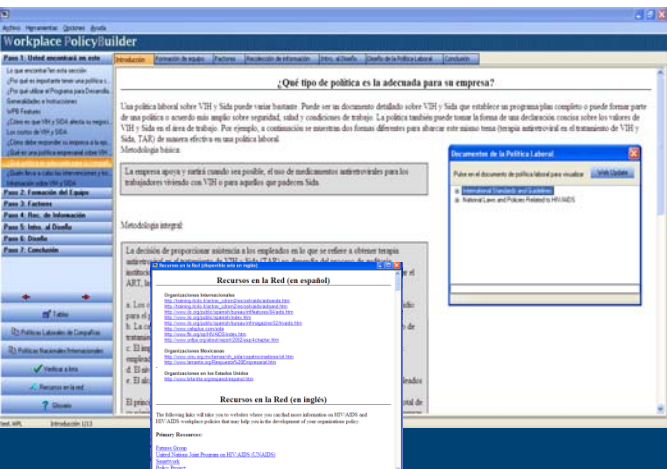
Archivo Herramientas Opciones Ayuda

Workplace PolicyBuilder

Paso 1: Usted encontrará en este

Lo que encontrará en esta sección
¿Por qué es importante tener una política s...
¿Por qué utilizar el Programa para Desarrolla...
Generalidades e Instrucciones
WPB Features
¿Cómo es que VIH y SIDA afecta su negoci...
Los costos de VIH y SIDA
¿Cómo debe responder su empresa a la epi...
¿Qué es una política empresarial sobre VIH...
¿Qué tipo de política es la adecuada para su empresa?
¿Quién lleva a cabo las intervenciones y los...
Información sobre VIH y SIDA

Paso 2: Formación del Equipo
Paso 3: Factores
Paso 4: Rec. de Información
Paso 5: Intro. al Diseño
Paso 6: Diseño
Paso 7: Conclusión

Tablas
Políticas Laborales de Compañías
Políticas Nacionales/Internacionales
Verifique a lista
Recursos en la red
Glosario

Introducción | Formación de equipo | Factores | Recolección de información | Intro. al Diseño | Diseño de la Política Laboral | Conclusión

¿Qué tipo de política es la adecuada para su empresa?

Una política laboral sobre VIH y Sida puede variar bastante. Puede ser un documento detallado sobre VIH y Sida que establece un programa pleno completo o puede formar parte de una política o acuerdo más amplio sobre seguridad, salud y condiciones de trabajo. La política también puede tomar la forma de una declaración concisa sobre los valores de VIH y Sida en el área de trabajo. Por ejemplo, a continuación se muestran dos formas diferentes para abarcar este mismo tema (terapia antirretroviral en el tratamiento de VIH y Sida, TAR) de manera efectiva en una política laboral.
Metodología básica:

La empresa apoya y surtirá cuando sea posible, el uso de medicamentos antirretrovirales para los trabajadores viviendo con VIH o para aquellos que padecen Sida.

Metodología integral:

La decisión de proporcionar asistencia a los empleados en lo que se refiere a obtener terapia antirretroviral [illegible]

Documentos de la Política Laboral

Pulse en el documento de política laboral para visualizar    Web Update...

International Standards and Guidelines
National Laws and Policies Related to HIV/AIDS

Recursos en la Red (disponible solo en inglés)

Recursos en la Red (en español)

Organizaciones Internacionales

Organizaciones Mexicanas

Organizaciones en los Estados Unidos

Recursos en la Red (en inglés)

The following links will take you to websites where you can find more information on HIV/AIDS and HIV/AIDS workplace policies that may help you in the development of your organizations policy.

Primary Resources:

Futures Group
United Nations Joint Program on HIV/AIDS (UNAIDS)
Smartwork
Policy Project

Test.WPL    Introducción 1/13